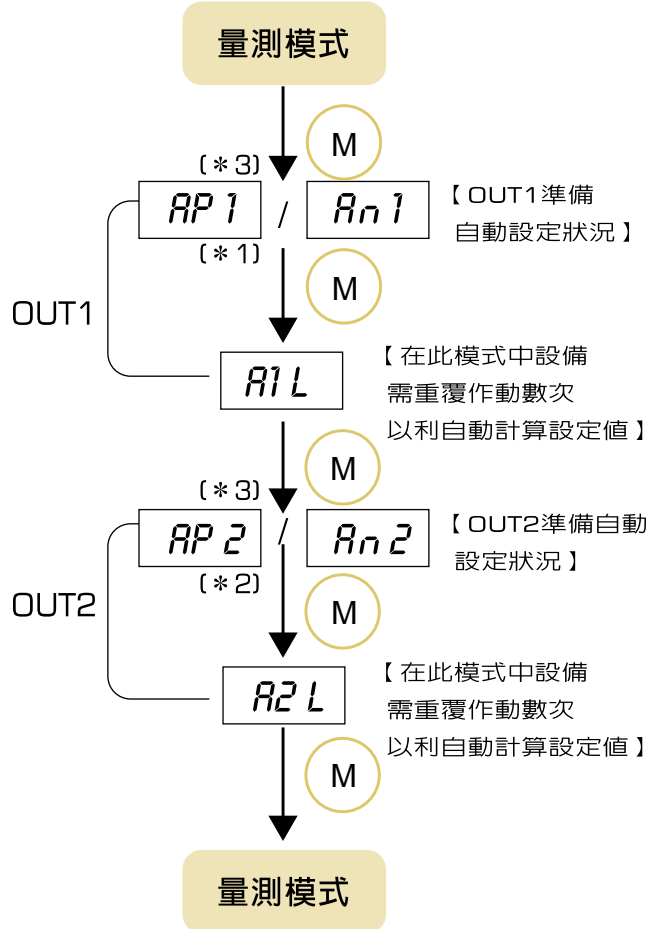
量測模式

M

(＊3)

AP 1 / An 1

【 OUT1準備自動設定狀況 】

(＊1)

M

OUT1

A1 L

【 在此模式中設備需重覆作動數次以利自動計算設定值 】

M

(＊3)

AP 2 / An 2

【 OUT2準備自動設定狀況 】

(＊2)

M

OUT2

A2 L

【 在此模式中設備需重覆作動數次以利自動計算設定值 】

M

量測模式